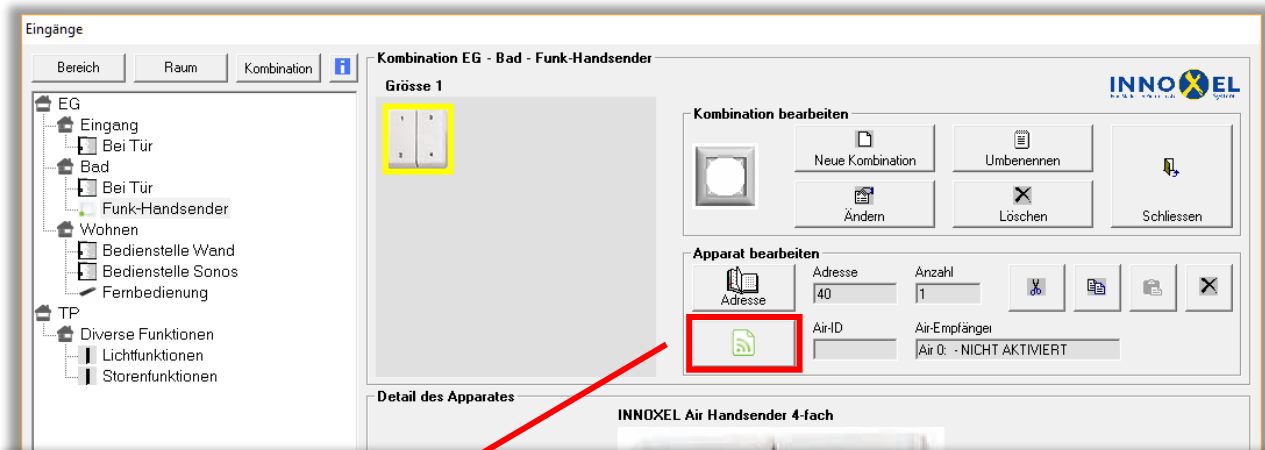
Eingänge

Bereich
Raum
Kombination

EG
Eingang
Bei Tür
Bad
Bei Tür
Funk-Handsender
Wohnen
Bedienstelle Wand
Bedienstelle Sonos
Fernbedienung
TP
Diverse Funktionen
Lichtfunktionen
Storenfunktionen

Kombination EG - Bad - Funk-Handsender

Grösse 1

INNOXEL

Kombination bearbeiten

Neue Kombination
Umbenennen
Ändern
Löschen
Schliessen

Apparat bearbeiten

Adresse
Adresse
40
Anzahl
1
Air-ID
Air-Empfänger
Air 0: - NICHT AKTIVIERT

Detail des Apparates

INNOXEL Air Handsender 4-fach